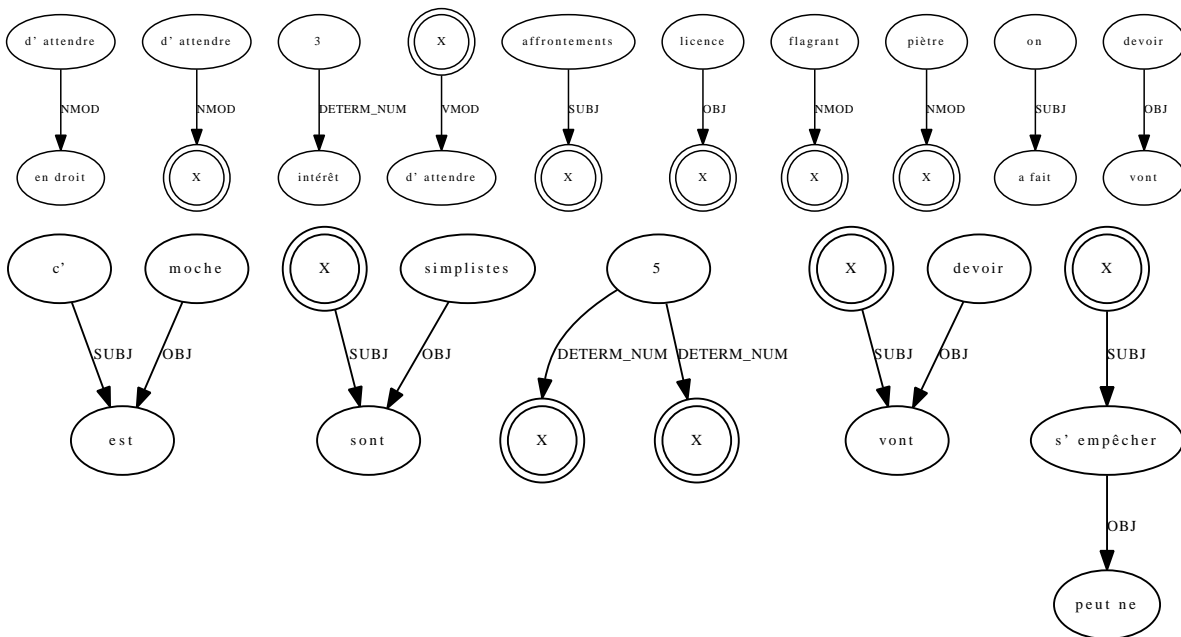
d' attendre
NMOD
en droit

d' attendre
NMOD
X

3
DETERM_NUM
intérêt

X
VMOD
d' attendre

affrontements
SUBJ
X

licence
OBJ
X

flagrant
NMOD
X

piètre
NMOD
X

on
SUBJ
a fait

devoir
OBJ
vont

c'
moche
SUBJ
OBJ
est

X
simplistes
SUBJ
OBJ
sont

5
DETERM_NUM
DETERM_NUM
X
X

X
devoir
SUBJ
OBJ
vont

X
SUBJ
s' empêcher
OBJ
peut ne